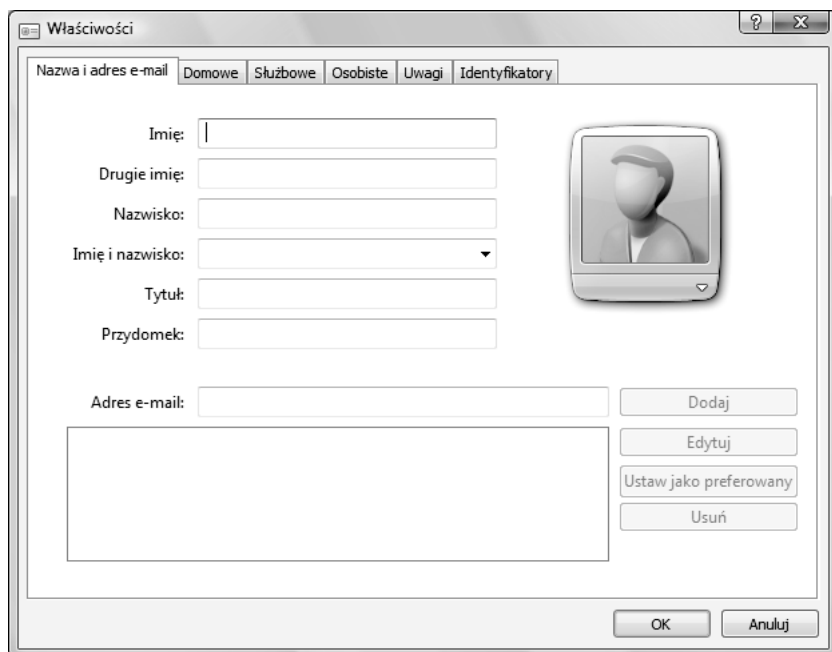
Właściwości

?

X

Nazwa i adres e-mail | Domowe | Służbowe | Osobiste | Uwagi | Identyfikatory

Imię:

Drugie imię:

Nazwisko:

Imię i nazwisko:

Tytuł:

Przydomek:

Adres e-mail:

Dodaj

Edytuj

Ustaw jako preferowany

Usuń

OK

Anuluj